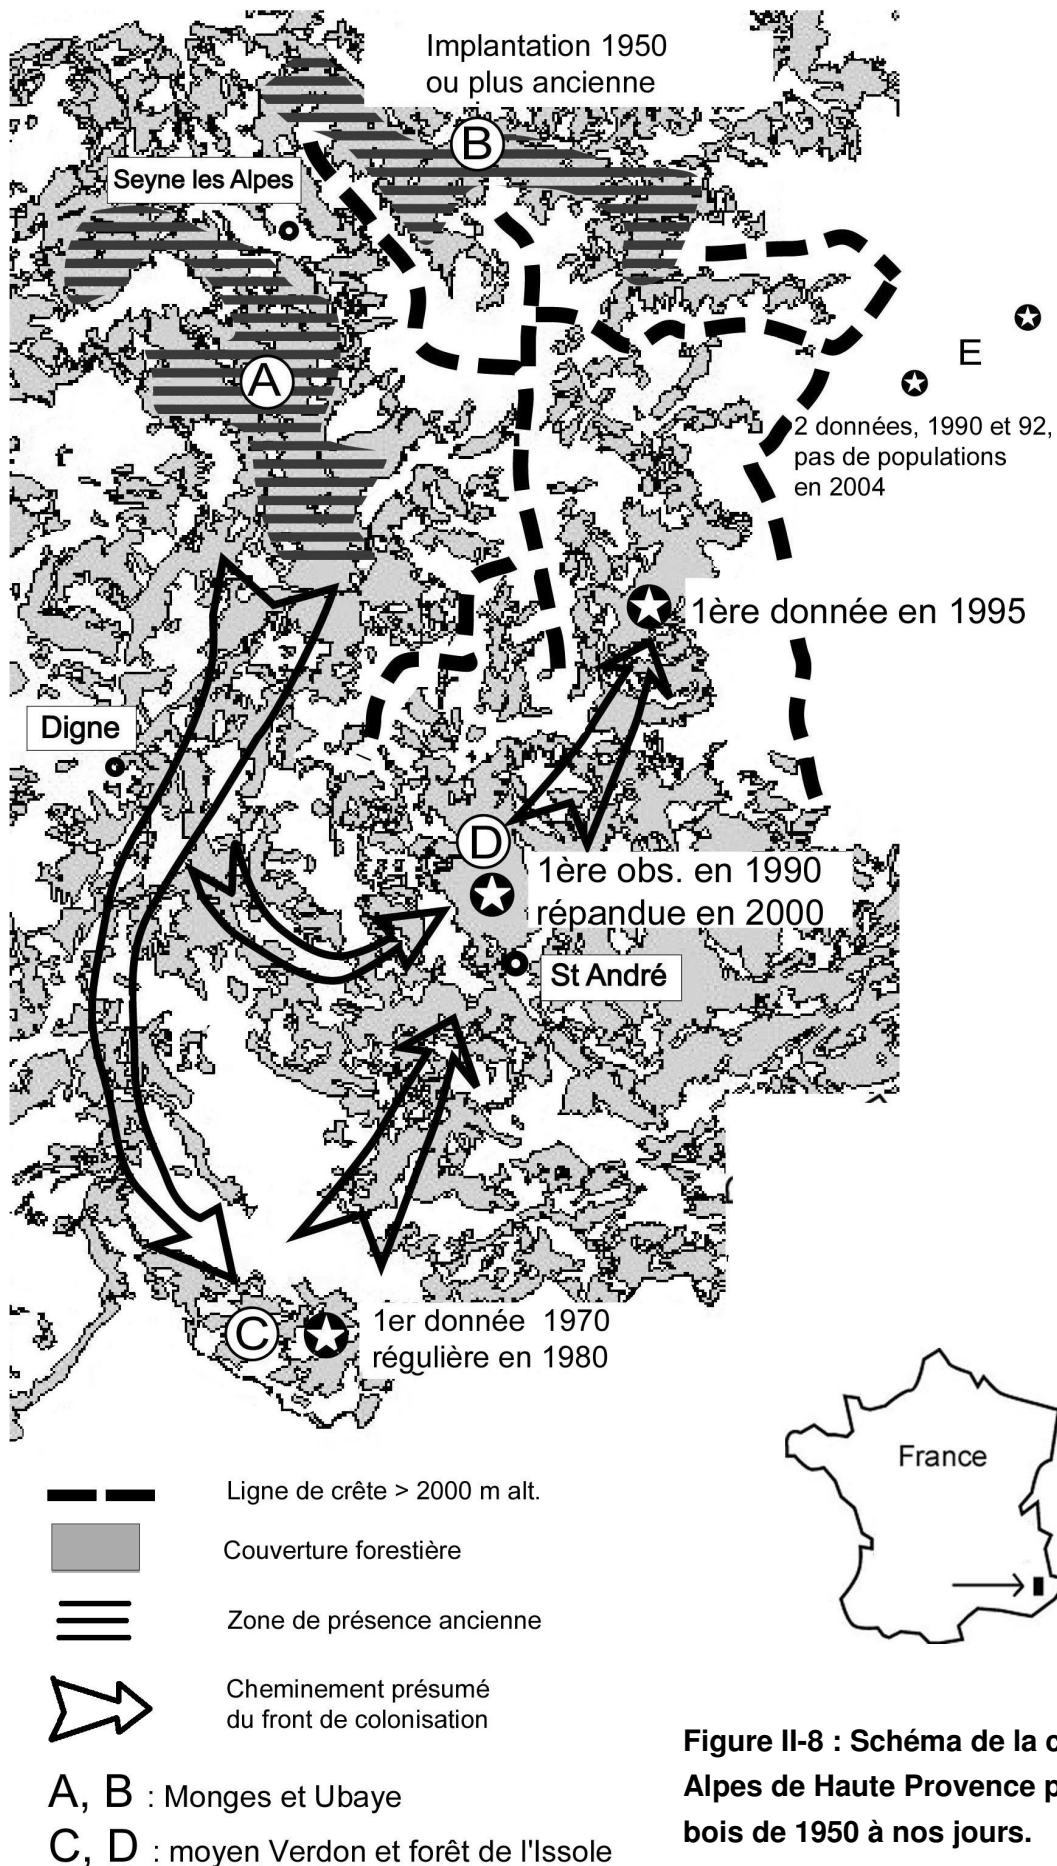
Implantation 1950
ou plus ancienne

B

Seyne les Alpes

A

E

2 données, 1990 et 92, pas de populations en 2004

1ère donnée en 1995

Digne

D

1ère obs. en 1990
répandue en 2000

St André

C

1er donnée 1970
régulière en 1980

Ligne de crête > 2000 m alt.

Couverture forestière

Zone de présence ancienne

Cheminement présumé du front de colonisation

A, B : Monges et Ubaye

C, D : moyen Verdon et forêt de l'Issole

France

Figure II-8 : Schéma de la c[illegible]
Alpes de Haute Provence p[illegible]
bois de 1950 à nos jours.